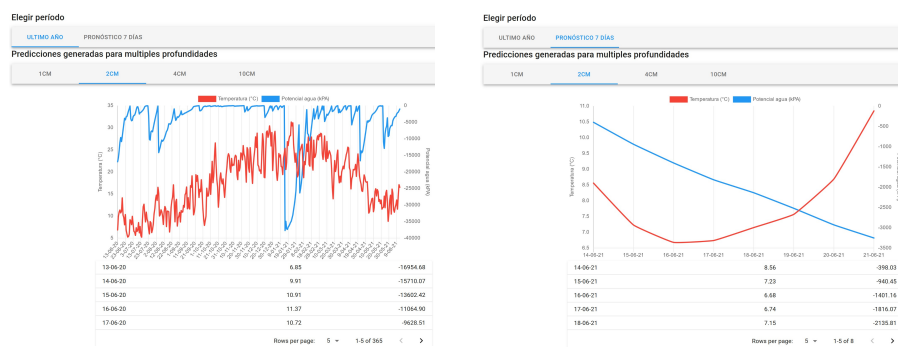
Elegir período

ULTIMO AÑO | PRONÓSTICO 7 DÍAS

Predicciones generadas para multiples profundidades

1CM | 2CM | 4CM | 10CM

Temperatura (°C) | Potencial agua (kPA)

Temperatura (°C)

Potencial agua (kPA)

35, 30, 25, 20, 15, 10, 5

0, -5000, -10000, -15000, -20000, -25000, -30000, -35000

| 13-06-20 | 6.85 | -16954.68 |
|---|---|---|
| 14-06-20 | 9.91 | -15710.07 |
| 15-06-20 | 10.91 | -13602.42 |
| 16-06-20 | 11.37 | -11064.90 |
| 17-06-20 | 10.72 | -9628.51 |

Rows per page: 5 | 1-5 of 365

Elegir período

ULTIMO AÑO | PRONÓSTICO 7 DÍAS

Predicciones generadas para multiples profundidades

1CM | 2CM | 4CM | 10CM

Temperatura (°C) | Potencial agua (kPA)

Temperatura (°C)

11.0, 10.5, 10.0, 9.5, 9.0, 8.5, 8.0, 7.5, 7.0, 6.5

0, -500, -1000, -1500, -2000, -2500, -3000, -3500

14-06-21, 15-06-21, 16-06-21, 17-06-21, 18-06-21, 19-06-21, 20-06-21, 21-06-21

| 14-06-21 | 8.56 | -398.03 |
|---|---|---|
| 15-06-21 | 7.23 | -940.45 |
| 16-06-21 | 6.68 | -1401.16 |
| 17-06-21 | 6.74 | -1816.07 |
| 18-06-21 | 7.15 | -2135.81 |

Rows per page: 5 | 1-5 of 8